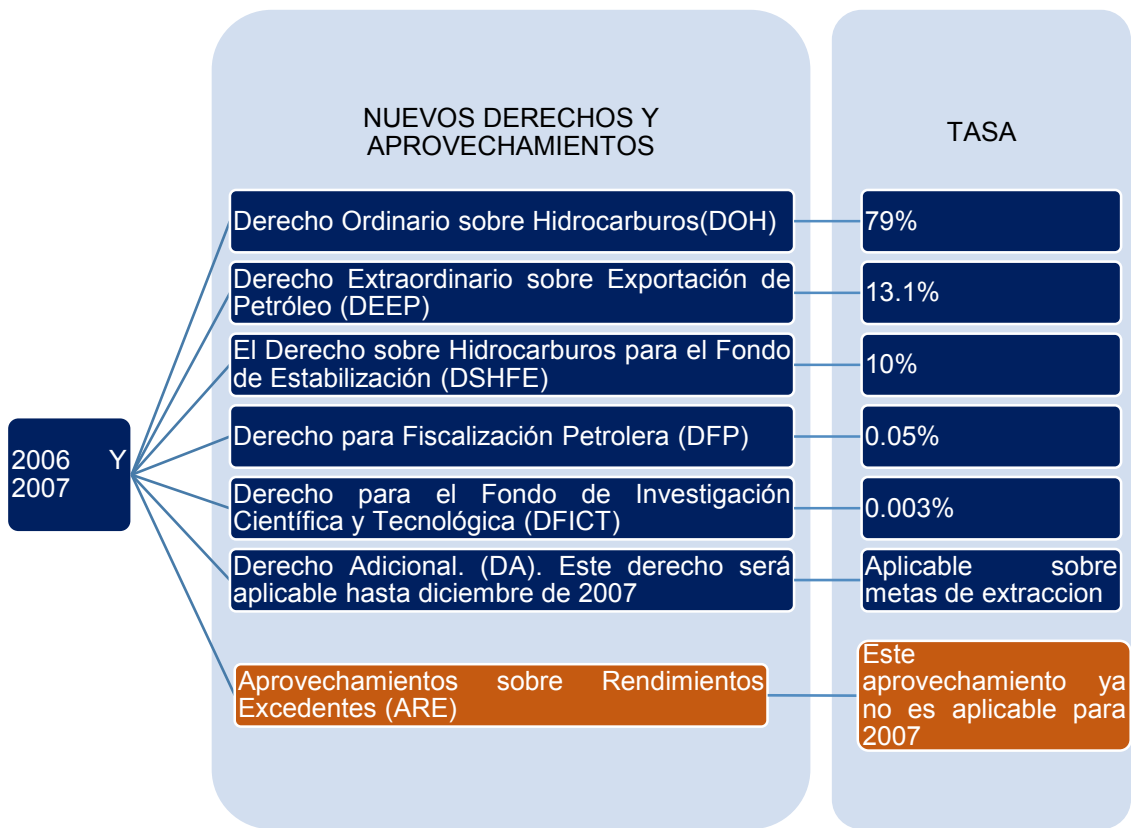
2006 Y 2007

NUEVOS DERECHOS Y APROVECHAMIENTOS

TASA

Derecho Ordinario sobre Hidrocarburos(DOH)

79%

Derecho Extraordinario sobre Exportación de Petróleo (DEEP)

13.1%

El Derecho sobre Hidrocarburos para el Fondo de Estabilización (DSHFE)

10%

Derecho para Fiscalización Petrolera (DFP)

0.05%

Derecho para el Fondo de Investigación Científica y Tecnológica (DFICT)

0.003%

Derecho Adicional. (DA). Este derecho será aplicable hasta diciembre de 2007

Aplicable sobre metas de extraccion

Aprovechamientos sobre Rendimientos Excedentes (ARE)

Este aprovechamiento ya no es aplicable para 2007